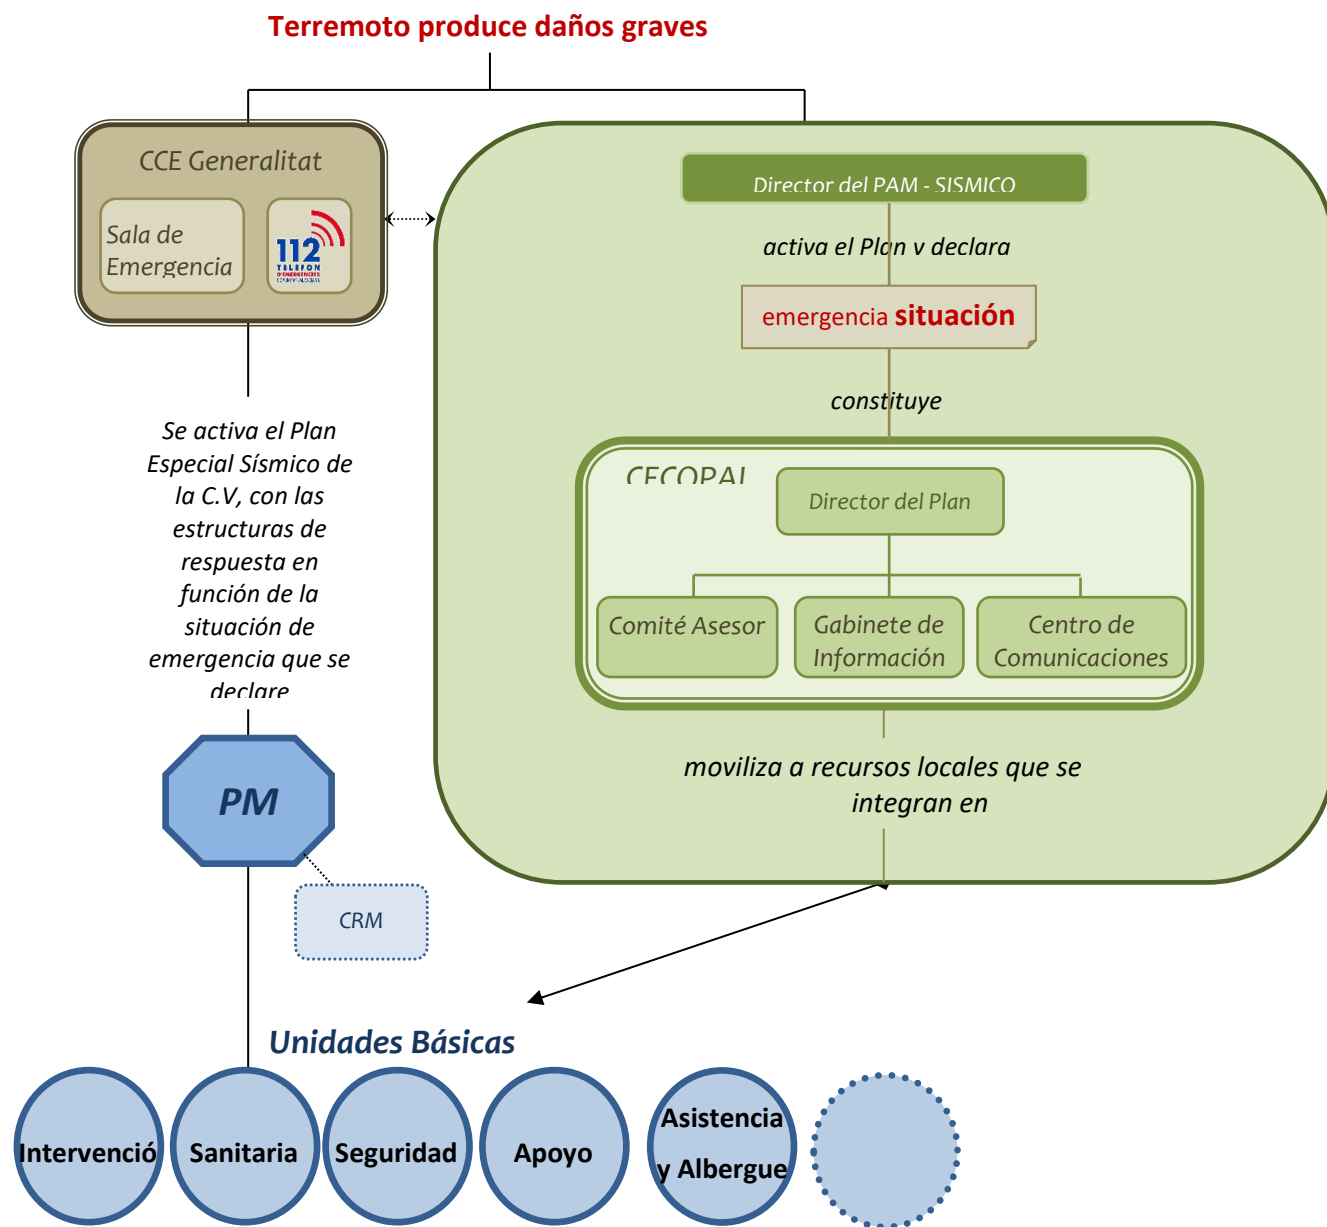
Terremoto produce daños graves

CCE Generalitat

Sala de Emergencia

112 TELÉFON D'EMERGÈNCIES COMUNITAT VALENCIANA

Director del PAM - SISMICO

activa el Plan y declara

emergencia situación

constituye

CECOPAL

Director del Plan

Comité Asesor

Gabinete de Información

Centro de Comunicaciones

moviliza a recursos locales que se integran en

Se activa el Plan Especial Sísmico de la C.V, con las estructuras de respuesta en función de la situación de emergencia que se declare

PM

CRM

Unidades Básicas

Intervenció

Sanitaria

Seguridad

Apoyo

Asistencia y Albergue